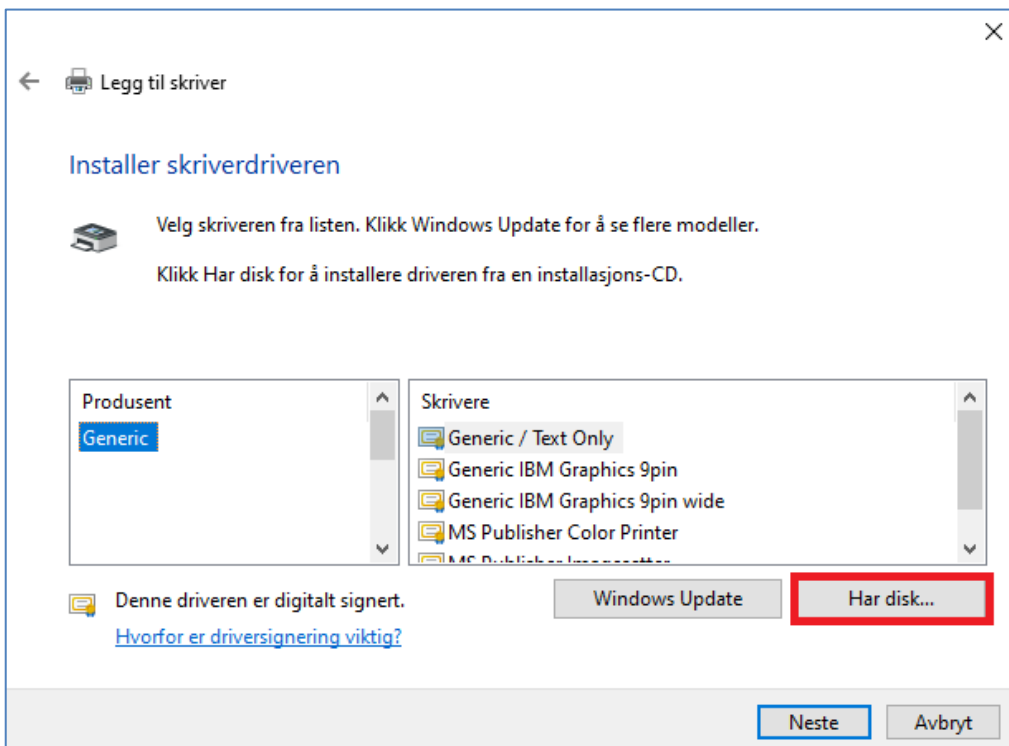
Legg til skriver

Installer skriverdriveren

Velg skriveren fra listen. Klikk Windows Update for å se flere modeller.

Klikk Har disk for å installere driveren fra en installasjons-CD.

| Produsent |
|---|
| Generic |

| Skrivere |
|---|
| Generic / Text Only |
| Generic IBM Graphics 9pin |
| Generic IBM Graphics 9pin wide |
| MS Publisher Color Printer |
| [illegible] |

Denne driveren er digitalt signert.

Hvorfor er driversignering viktig?

Windows Update

Har disk...

Neste

Avbryt